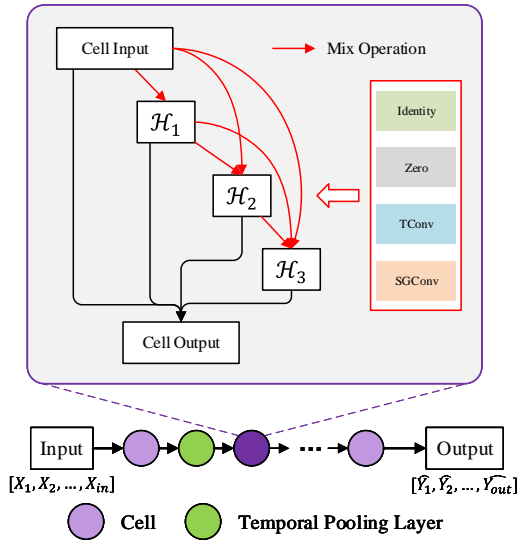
Cell Input

Mix Operation

$\mathcal{H}_1$

$\mathcal{H}_2$

$\mathcal{H}_3$

Identity

Zero

TConv

SGConv

Cell Output

Input

$[X_1, X_2, ..., X_{in}]$

Output

$[\widehat{Y_1}, \widehat{Y_2}, ..., \widehat{Y_{out}}]$

Cell

Temporal Pooling Layer